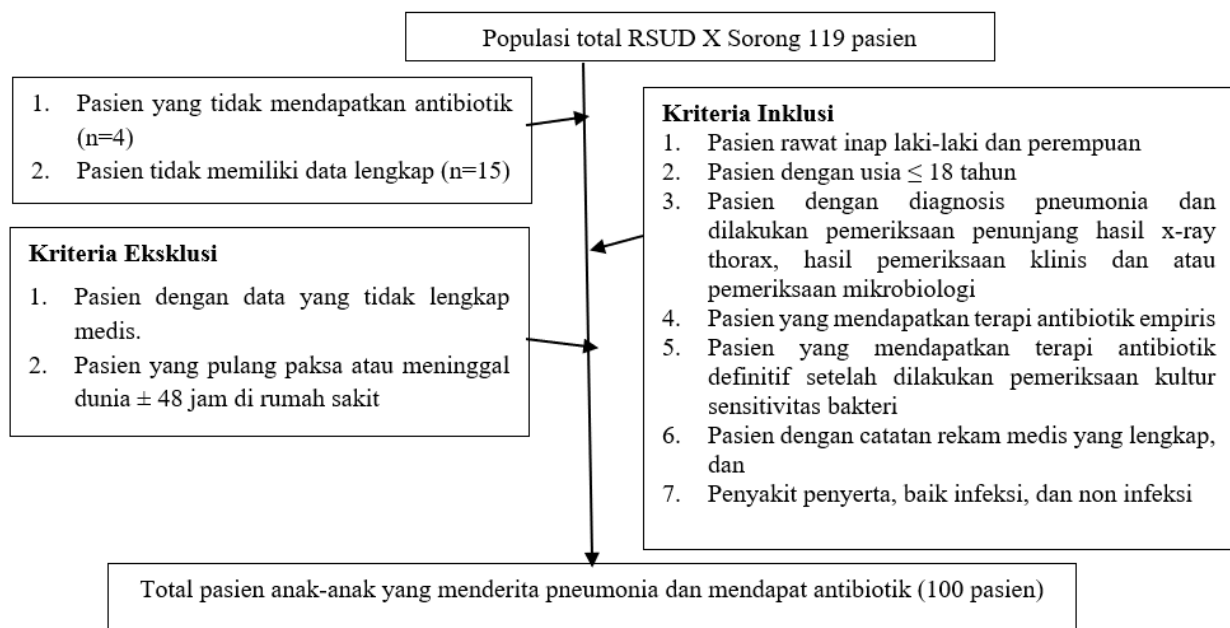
Populasi total RSUD X Sorong 119 pasien

1. Pasien yang tidak mendapatkan antibiotik (n=4)
2. Pasien tidak memiliki data lengkap (n=15)

Kriteria Inklusi
1. Pasien rawat inap laki-laki dan perempuan
2. Pasien dengan usia $\leq$ 18 tahun
3. Pasien dengan diagnosis pneumonia dan dilakukan pemeriksaan penunjang hasil x-ray thorax, hasil pemeriksaan klinis dan atau pemeriksaan mikrobiologi
4. Pasien yang mendapatkan terapi antibiotik empiris
5. Pasien yang mendapatkan terapi antibiotik definitif setelah dilakukan pemeriksaan kultur sensitivitas bakteri
6. Pasien dengan catatan rekam medis yang lengkap, dan
7. Penyakit penyerta, baik infeksi, dan non infeksi

Kriteria Eksklusi
1. Pasien dengan data yang tidak lengkap medis.
2. Pasien yang pulang paksa atau meninggal dunia $\pm$ 48 jam di rumah sakit

Total pasien anak-anak yang menderita pneumonia dan mendapat antibiotik (100 pasien)